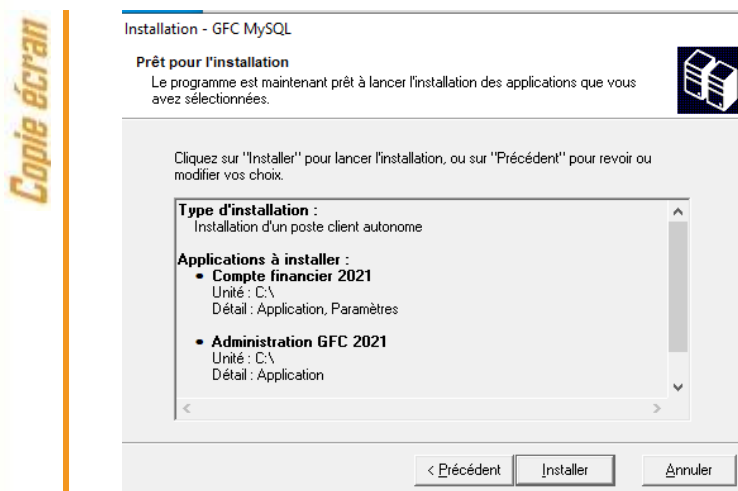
Copie écran

Installation - GFC MySQL

Prêt pour l'installation
Le programme est maintenant prêt à lancer l'installation des applications que vous avez sélectionnées.

Cliquez sur "Installer" pour lancer l'installation, ou sur "Précédent" pour revoir ou modifier vos choix.

Type d'installation :
Installation d'un poste client autonome

Applications à installer :
• Compte financier 2021
Unité : C:\
Détail : Application, Paramètres

• Administration GFC 2021
Unité : C:\
Détail : Application

< Précédent
Installer
Annuler